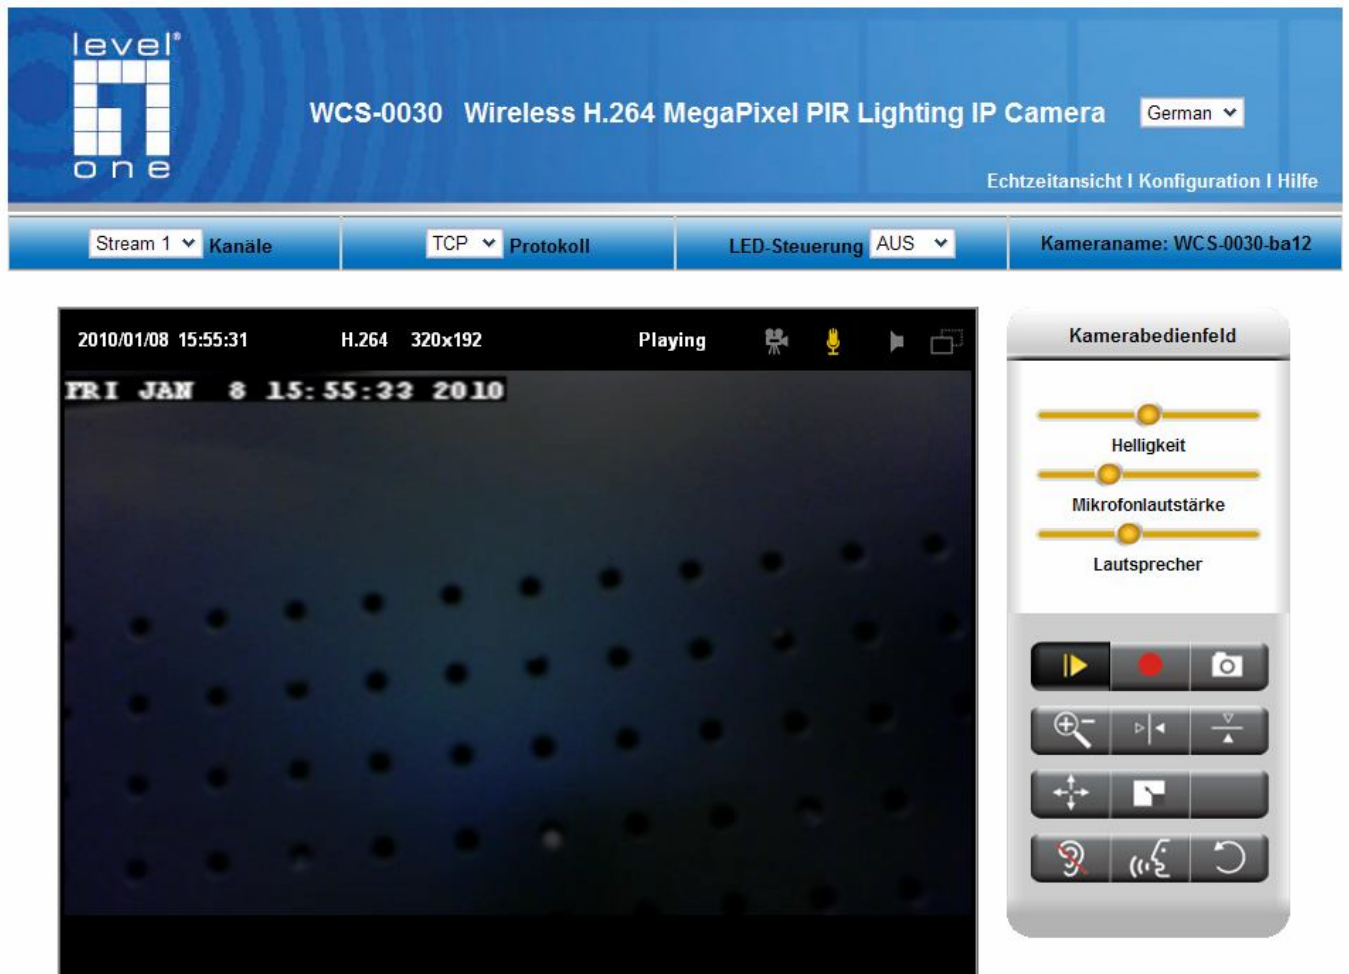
level one

WCS-0030 Wireless H.264 MegaPixel PIR Lighting IP Camera

German

Echtzeitansicht I Konfiguration I Hilfe

Stream 1 Kanäle | TCP Protokoll | LED-Steuerung AUS | Kameraname: WCS-0030-ba12

2010/01/08 15:55:31 H.264 320x192 Playing

FRI JAN 8 15:55:33 2010

Kamerabedienfeld

Helligkeit

Mikrofonlautstärke

Lautsprecher